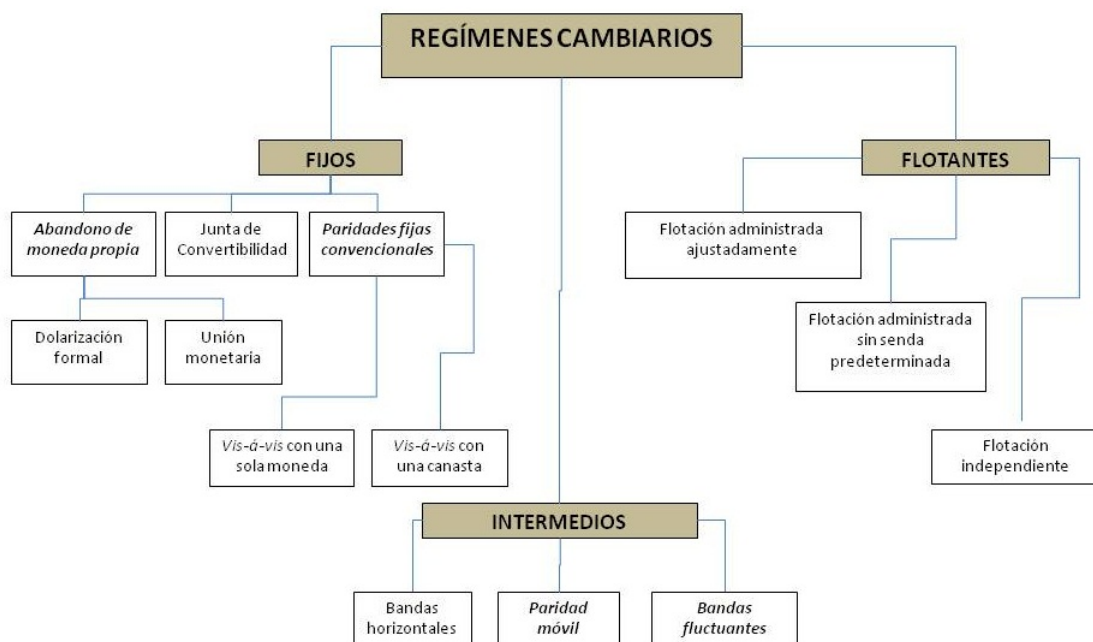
REGÍMENES CAMBIARIOS

FIJOS

Abandono de moneda propia

Junta de Convertibilidad

Paridades fijas convencionales

Dolarización formal

Unión monetaria

Vis-á-vis con una sola moneda

Vis-á-vis con una canasta

FLOTANTES

Flotación administrada ajustadamente

Flotación administrada sin senda predeterminada

Flotación independiente

INTERMEDIOS

Bandas horizontales

Paridad móvil

Bandas fluctuantes